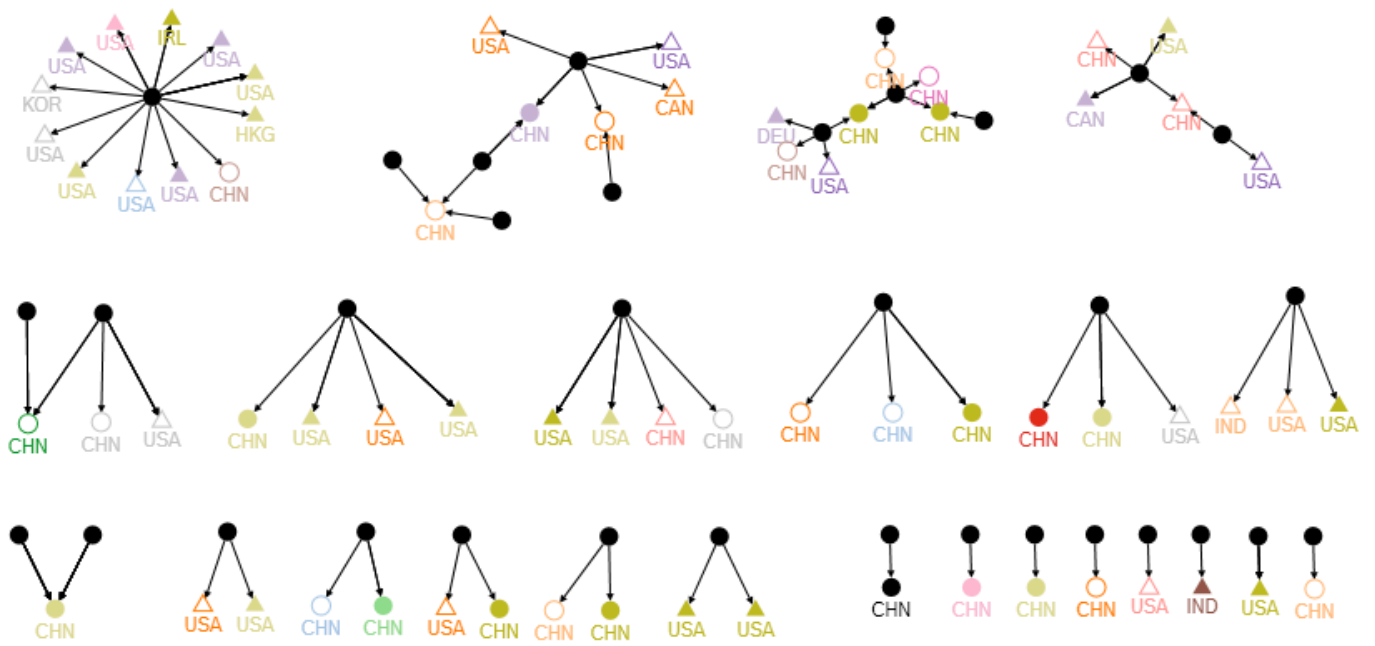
USA IRL USA USA USA KOR HKG USA CHN USA USA USA

USA USA CAN CHN CHN CHN

CHN CHN DEU CHN CHN CHN USA

CHN USA CAN CHN USA

CHN CHN USA

CHN USA USA USA

USA USA CHN CHN

CHN CHN CHN

CHN CHN USA

IND USA USA

CHN

USA USA

CHN CHN

USA CHN

CHN CHN

USA USA

CHN CHN CHN CHN USA IND USA CHN